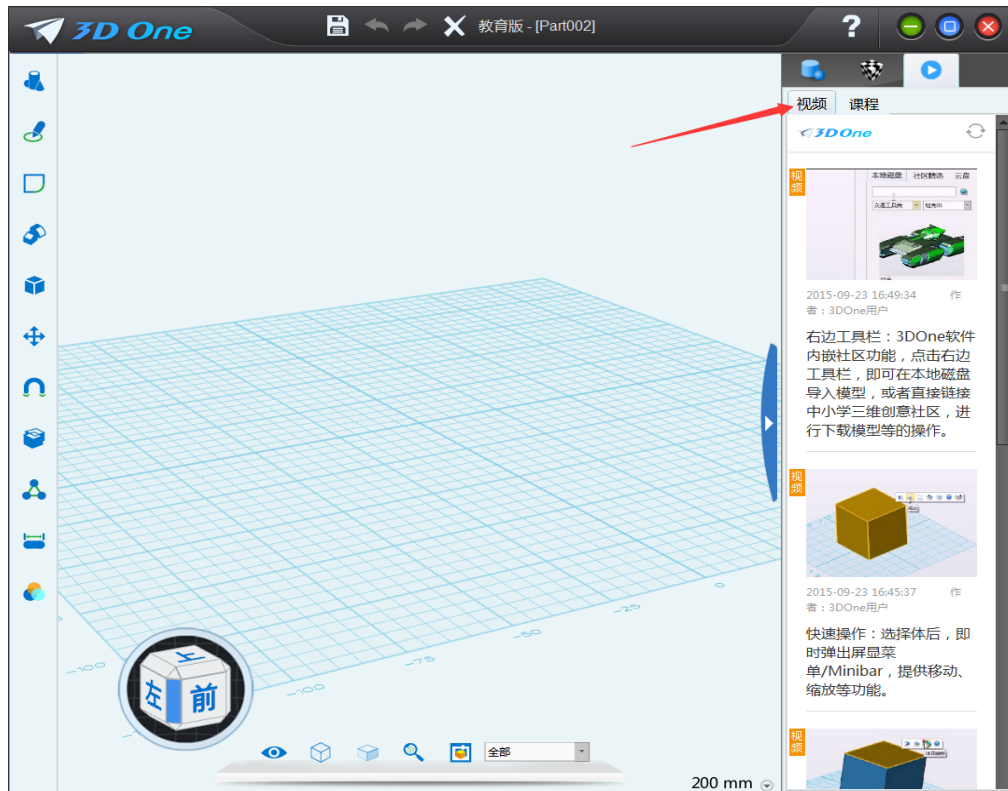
3D One

教育版 - [Part002]

?

视频 课程

3DOne

视频

本地磁盘 社区精选 云盘

2015-09-23 16:49:34 作者：3DOne用户

右边工具栏：3DOne软件内嵌社区功能，点击右边工具栏，即可在本地磁盘导入模型，或者直接链接中小学三维创意社区，进行下载模型等的操作。

视频

2015-09-23 16:45:37 作者：3DOne用户

快速操作：选择体后，即时弹出屏显菜单/Minibar，提供移动、缩放等功能。

视频

-100 -75 -50 -25 0 -100

上 左 前

全部

200 mm